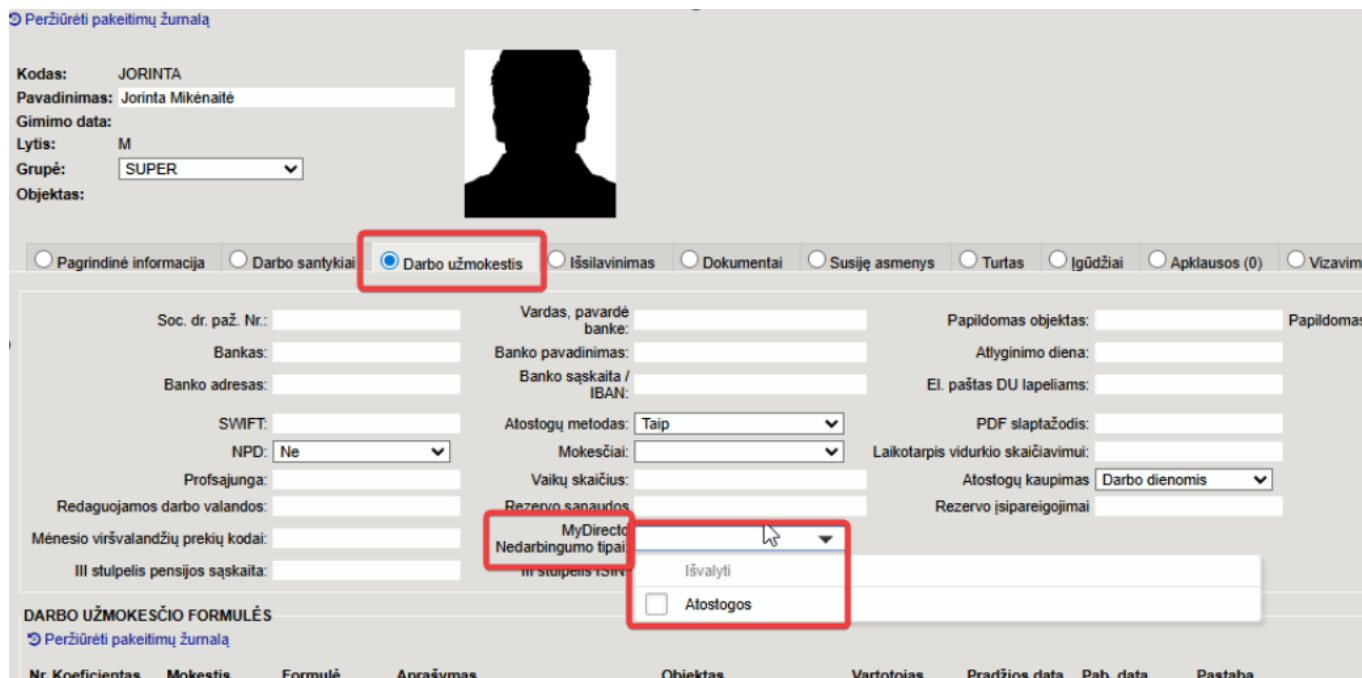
Peržiūrėti pakeitimų žurnalą

Kodas: JORINTA
Pavadinimas: Jorinta Mikėnaitė
Gimimo data:
Lytis: M
Grupė: SUPER
Objektas:

Pagrindinė informacija | Darbo santykiai | Darbo užmokestis | Išsilavinimas | Dokumentai | Susiję asmenys | Turtas | Įgūdžiai | Apklausos (0) | Vizavim

Soc. dr. paž. Nr.:
Bankas:
Banko adresas:
SWIFT:
NPD: Ne
Profsajunga:
Redaguojamos darbo valandos:
Mėnesio viršvalandžių prekių kodai:
III stulpelis pensijos sąskaita:

Vardas, pavardė banke:
Banko pavadinimas:
Banko sąskaita / IBAN:
Atostogų metodas: Taip
Mokesčiai:
Vaikų skaičius:
Rezervo sanaudos
MyDirecto Nedarbingumo tipai
III stulpelis ISIN

Išvalyti
Atostogos

Papildomas objektas:
Atlyginimo diena:
El. paštas DU lapeliams:
PDF slaptažodis:
Laikotarpis vidurkio skaičiavimui:
Atostogų kaupimas Darbo dienomis
Rezervo įsipareigojimai

Papildomas

DARBO UŽMOKESČIO FORMULĖS
Peržiūrėti pakeitimų žurnalą

Nr. Koeficientas | Mokestis | Formulė | Aprašymas | Objektas | Vartotojas | Pradžios data | Pab. data | Pastaba